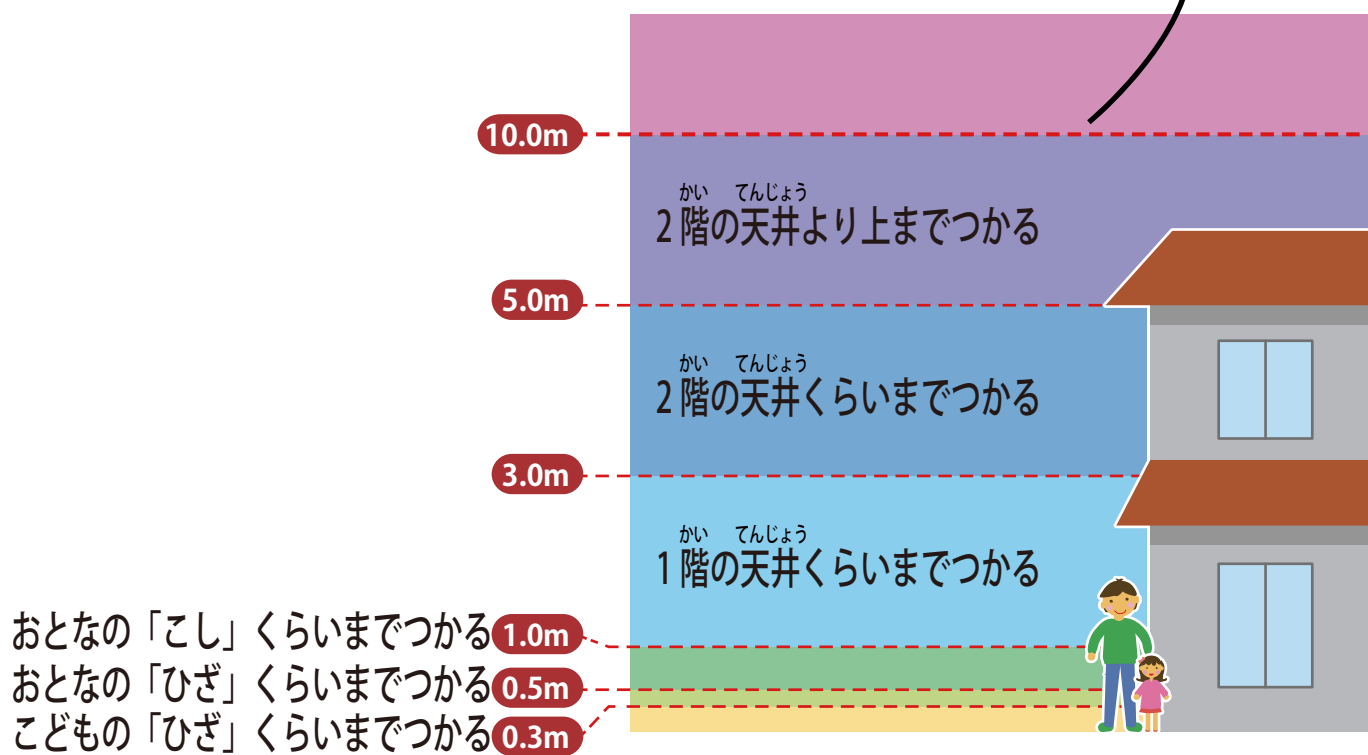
10.0m

2階（かい）の天井（てんじょう）より上までつかる

5.0m

2階（かい）の天井（てんじょう）くらいまでつかる

3.0m

1階（かい）の天井（てんじょう）くらいまでつかる

おとなの「こし」くらいまでつかる 1.0m

おとなの「ひざ」くらいまでつかる 0.5m

こどもの「ひざ」くらいまでつかる 0.3m